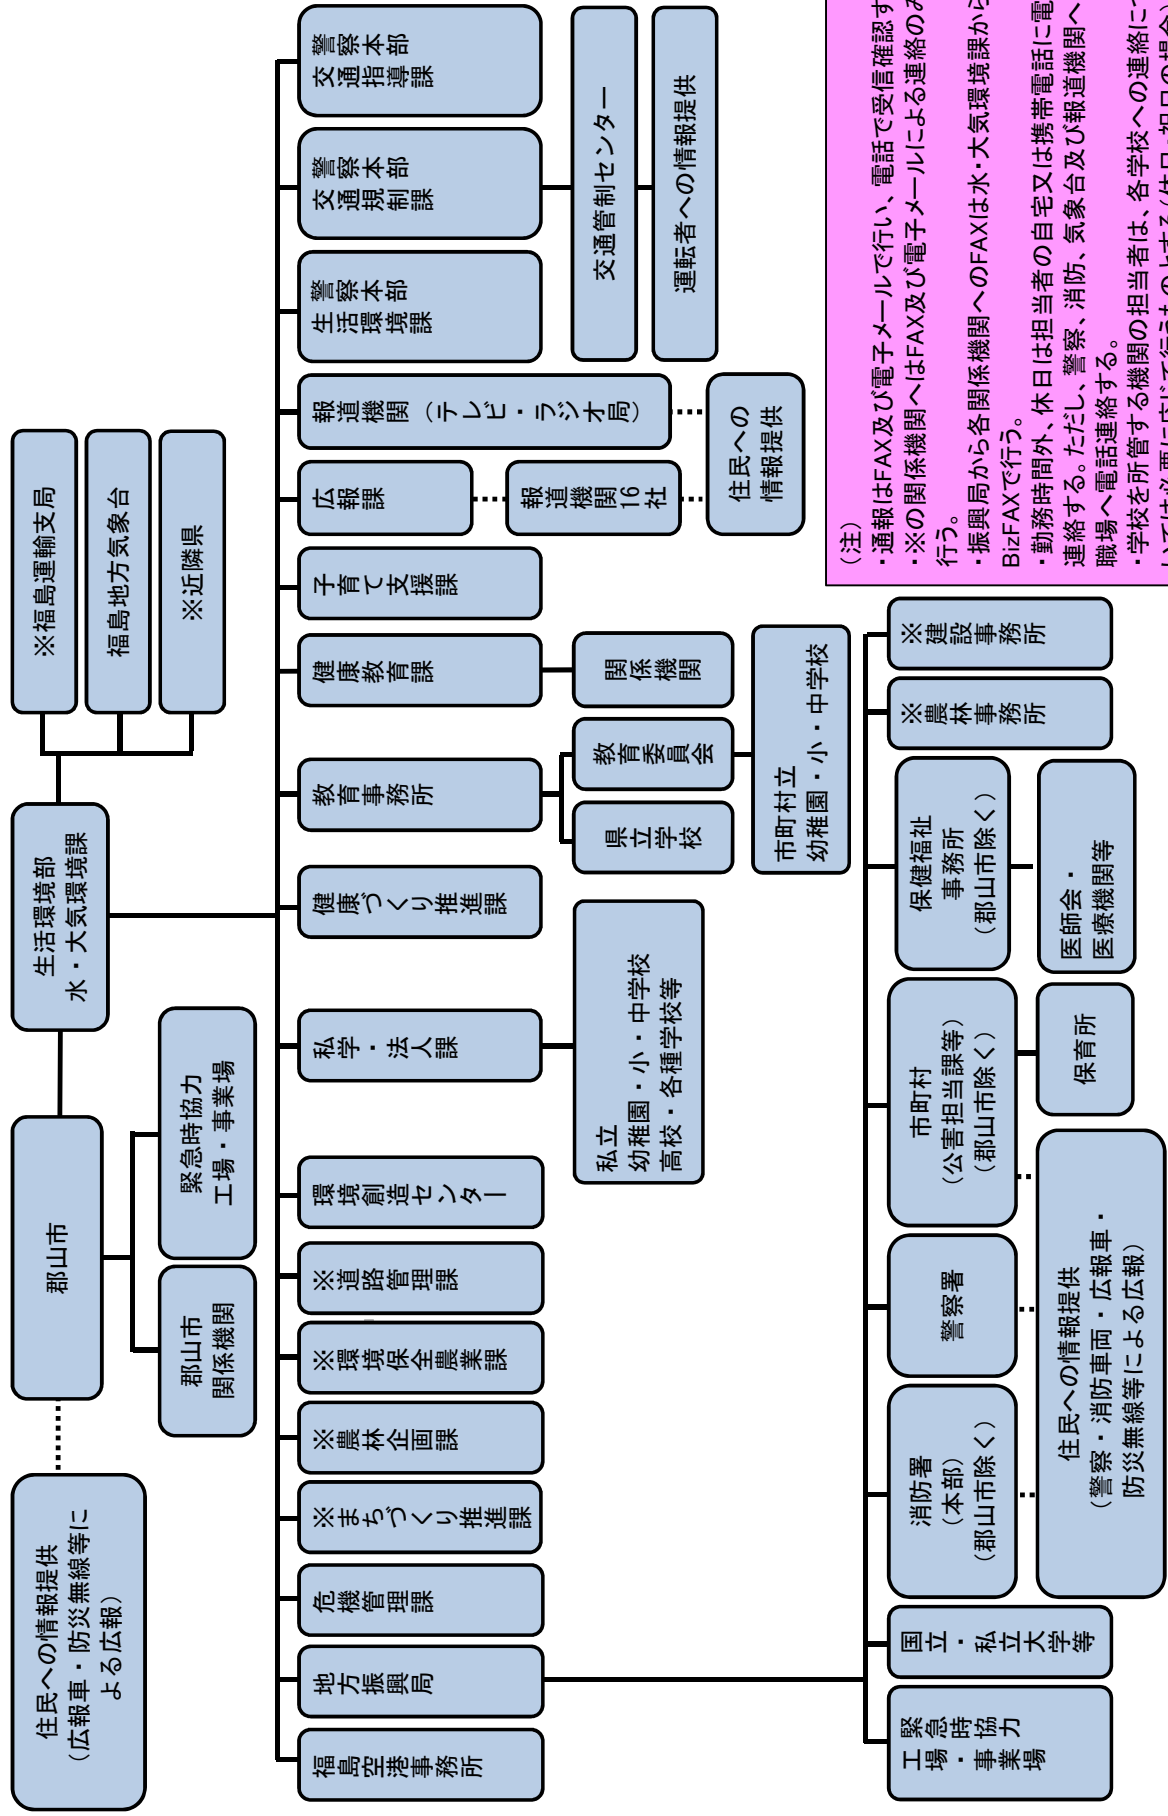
※福島運輸支局

福島地方気象台

※近隣県

生活環境部
水・大気環境課

郡山市

緊急時協力
工場・事業場

郡山市
関係機関

住民への情報提供
（広報車・防災無線等による広報）

警察本部
交通指導課

警察本部
交通規制課

警察本部
生活環境課

交通管制センター

運転者への情報提供

報道機関（テレビ・ラジオ局）

住民への
情報提供

広報課

報道機関16社

子育て支援課

健康教育課

関係機関

教育事務所

教育委員会

県立学校

市町村立
幼稚園・小・中学校

健康づくり推進課

私学・法人課

私立
幼稚園・小・中学校
高校・各種学校等

環境創造センター

※道路管理課

※環境保全農業課

※農林企画課

※まちづくり推進課

危機管理課

地方振興局

福島空港事務所

※建設事務所

※農林事務所

保健福祉
事務所
（郡山市除く）

医師会・
医療機関等

市町村
（公害担当課等）
（郡山市除く）

保育所

警察署

消防署
（本部）
（郡山市除く）

住民への情報提供
（警察・消防車両・広報車・
防災無線等による広報）

国立・私立大学等

緊急時協力
工場・事業場

（注）
・通報はFAX及び電子メールで行い、電話で受信確認す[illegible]
・※の関係機関へはFAX及び電子メールによる連絡のみ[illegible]行う。
・振興局から各関係機関へのFAXは水・大気環境課から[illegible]BizFAXで行う。
・勤務時間外、休日は担当者の自宅又は携帯電話に電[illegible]連絡する。ただし、警察、消防、気象台及び報道機関へ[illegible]職場へ電話連絡する。
・学校を所管する機関の担当者は、各学校への連絡に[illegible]